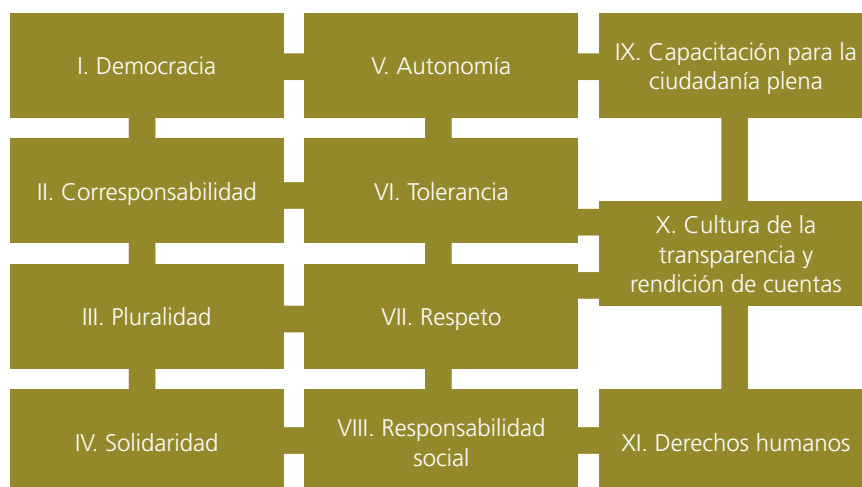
I. Democracia

II. Corresponsabilidad

III. Pluralidad

IV. Solidaridad

V. Autonomía

VI. Tolerancia

VII. Respeto

VIII. Responsabilidad social

IX. Capacitación para la ciudadanía plena

X. Cultura de la transparencia y rendición de cuentas

XI. Derechos humanos